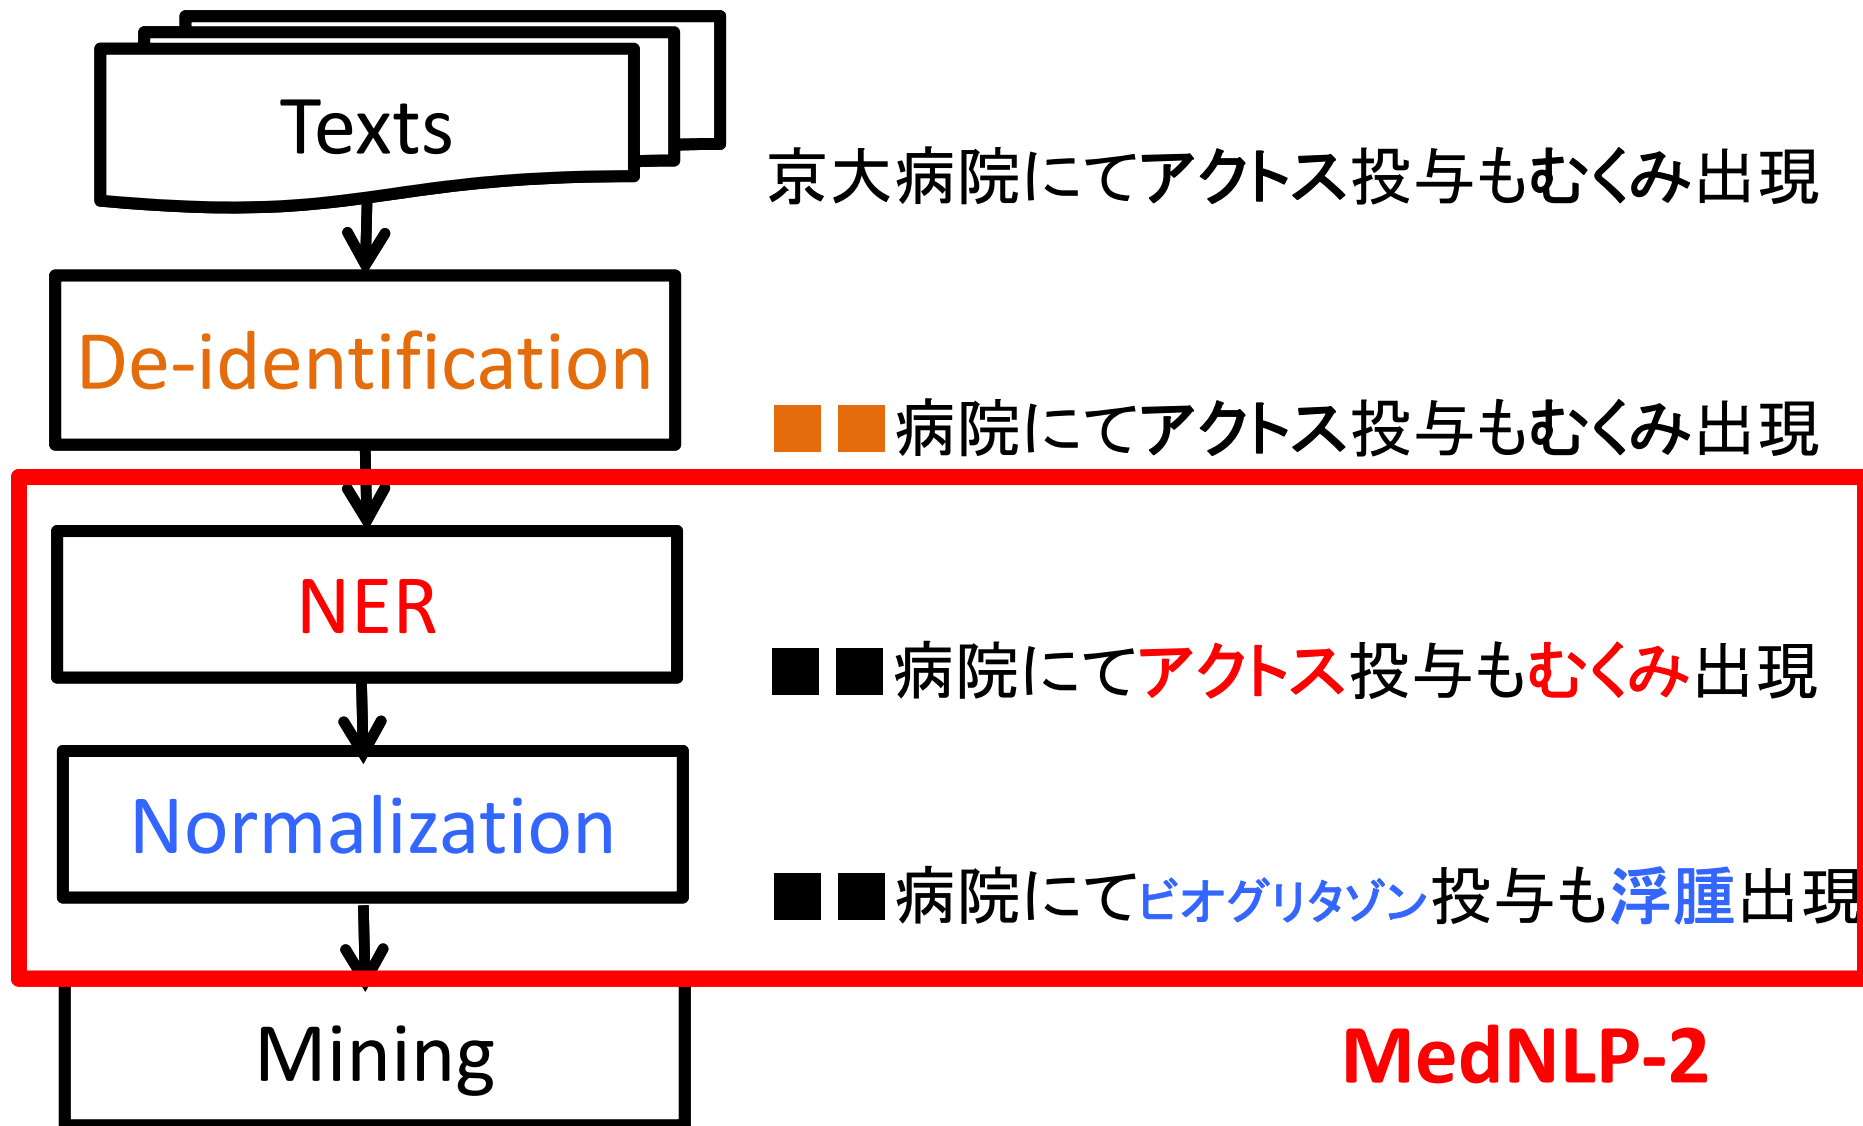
Texts

京大病院にてアクトス投与もむくみ出現

De-identification

■■病院にてアクトス投与もむくみ出現

NER

■■病院にてアクトス投与もむくみ出現

Normalization

■■病院にてピオグリタゾン投与も浮腫出現

Mining

MedNLP-2